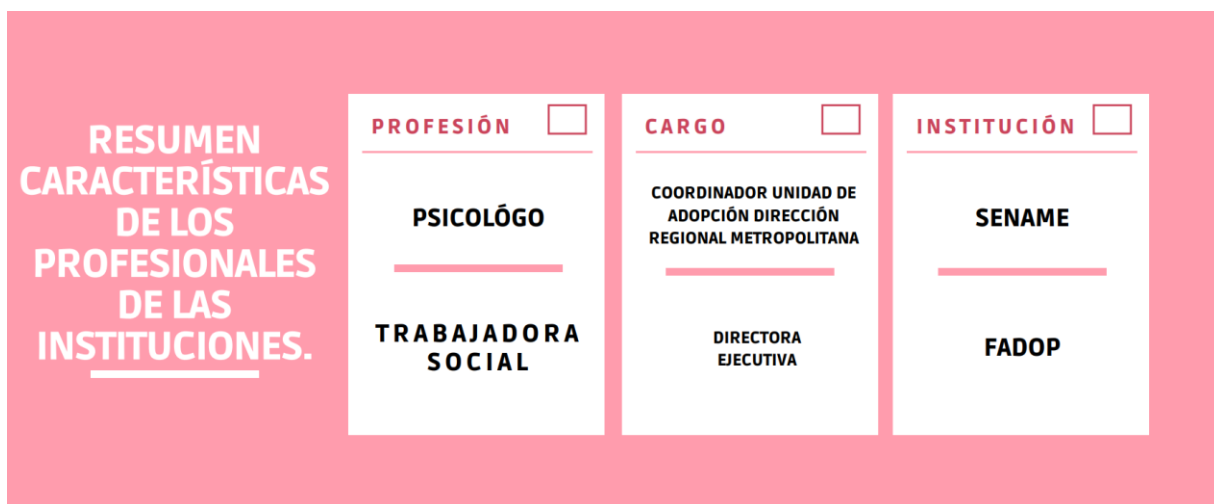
RESUMEN CARACTERÍSTICAS DE LOS PROFESIONALES DE LAS INSTITUCIONES.

PROFESIÓN

PSICOLÓGO

TRABAJADORA SOCIAL

CARGO

COORDINADOR UNIDAD DE ADOPCIÓN DIRECCIÓN REGIONAL METROPOLITANA

DIRECTORA EJECUTIVA

INSTITUCIÓN

SENAME

FADOP